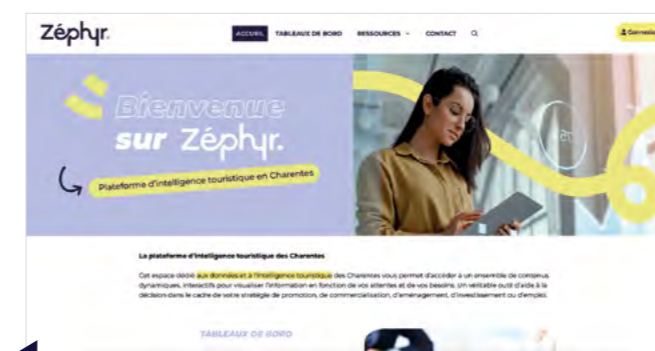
Zéphyr.

ACCUEIL TABLEAUX DE BORD RESSOURCES CONTACT

Connexion

Bienvenue sur Zéphyr.

Plateforme d'intelligence touristique en Charentes

La plateforme d'intelligence touristique des Charentes

Cet espace dédié aux données et à l'intelligence touristique des Charentes vous permet d'accéder à un ensemble de contenus dynamiques, interactifs pour visualiser l'information en fonction de vos attentes et de vos besoins. Un véritable outil d'aide à la décision dans le cadre de votre stratégie de promotion, de commercialisation, d'aménagement, d'investissement ou d'emploi.

TABLEAUX DE BORD